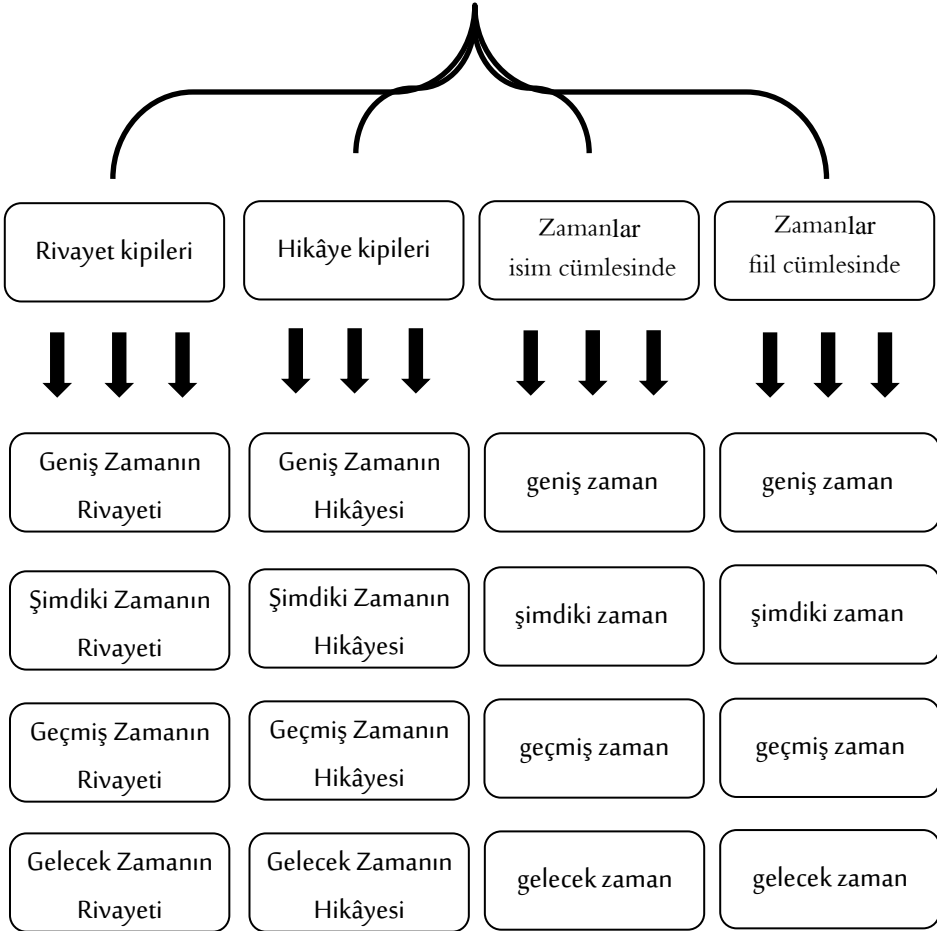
| Rivayet kipileri | Hikâye kipileri | Zamanlar isim cümlesinde | Zamanlar fiil cümlesinde |
|---|---|---|---|
| Geniş Zamanın Rivayeti | Geniş Zamanın Hikâyesi | geniş zaman | geniş zaman |
| Şimdiki Zamanın Rivayeti | Şimdiki Zamanın Hikâyesi | şimdiki zaman | şimdiki zaman |
| Geçmiş Zamanın Rivayeti | Geçmiş Zamanın Hikâyesi | geçmiş zaman | geçmiş zaman |
| Gelecek Zamanın Rivayeti | Gelecek Zamanın Hikâyesi | gelecek zaman | gelecek zaman |